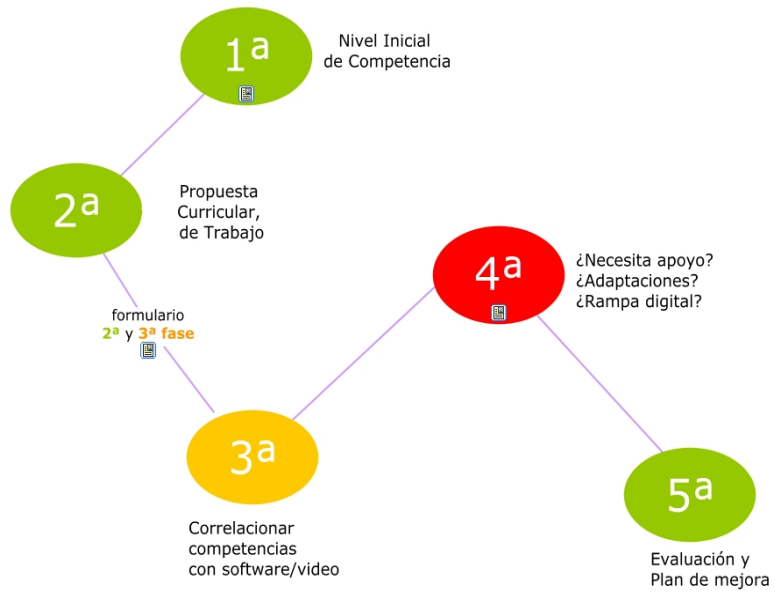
1ª

Nivel Inicial de Competencia

2ª

Propuesta Curricular, de Trabajo

formulario 2ª y 3ª fase

4ª

¿Necesita apoyo? ¿Adaptaciones? ¿Rampa digital?

3ª

Correlacionar competencias con software/video

5ª

Evaluación y Plan de mejora